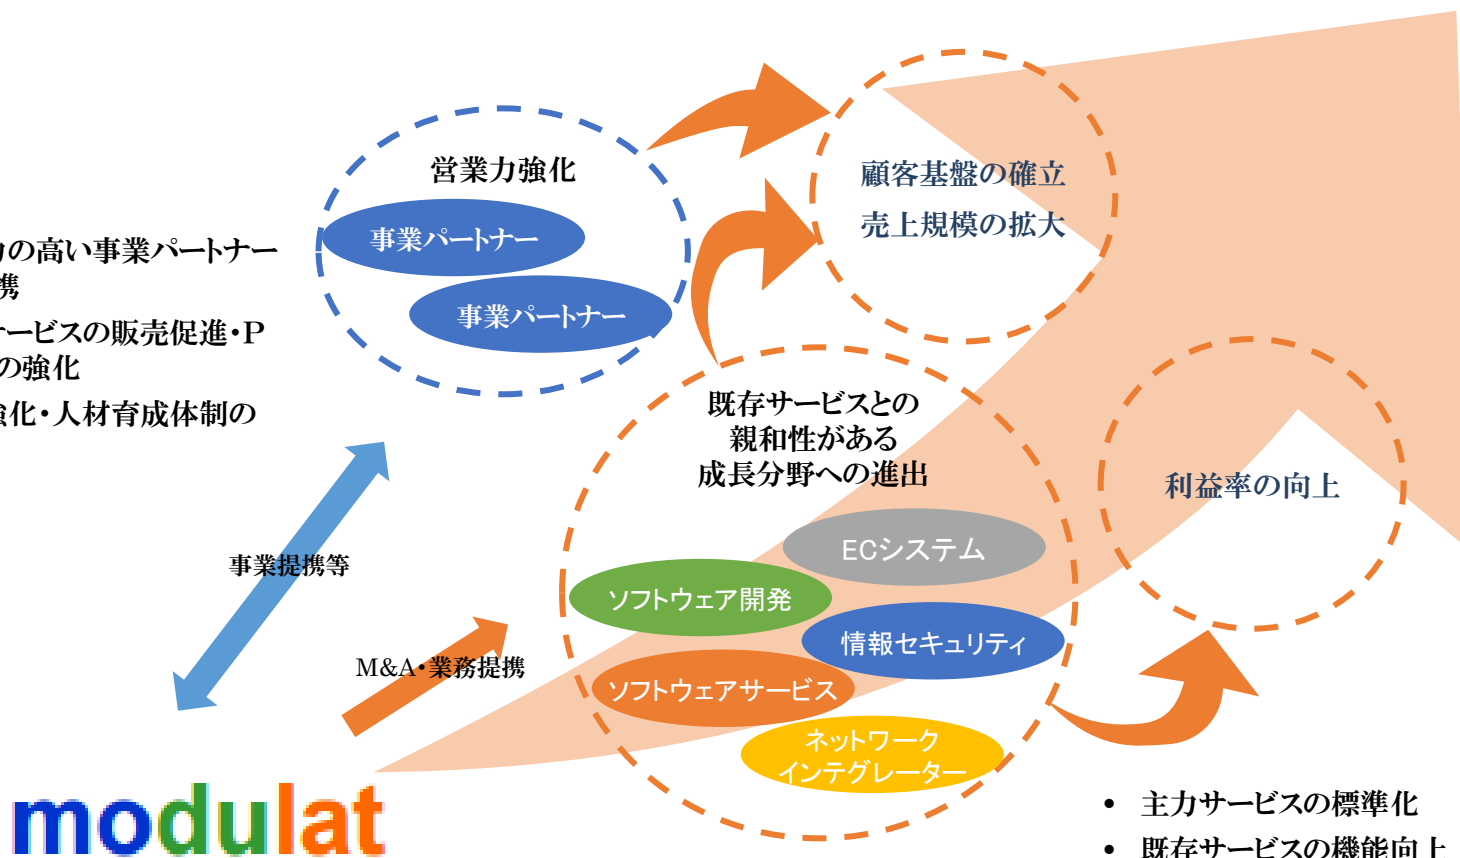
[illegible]の高い事業パートナー
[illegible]携
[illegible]ービスの販売促進・P
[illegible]の強化
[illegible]強化・人材育成体制の

営業力強化

事業パートナー

事業パートナー

顧客基盤の確立
売上規模の拡大

既存サービスとの
親和性がある
成長分野への進出

利益率の向上

事業提携等

ECシステム

ソフトウェア開発

情報セキュリティ

M&A・業務提携

ソフトウェアサービス

ネットワーク
インテグレーター

modulat

• 主力サービスの標準化
• 既存サービスの機能向上